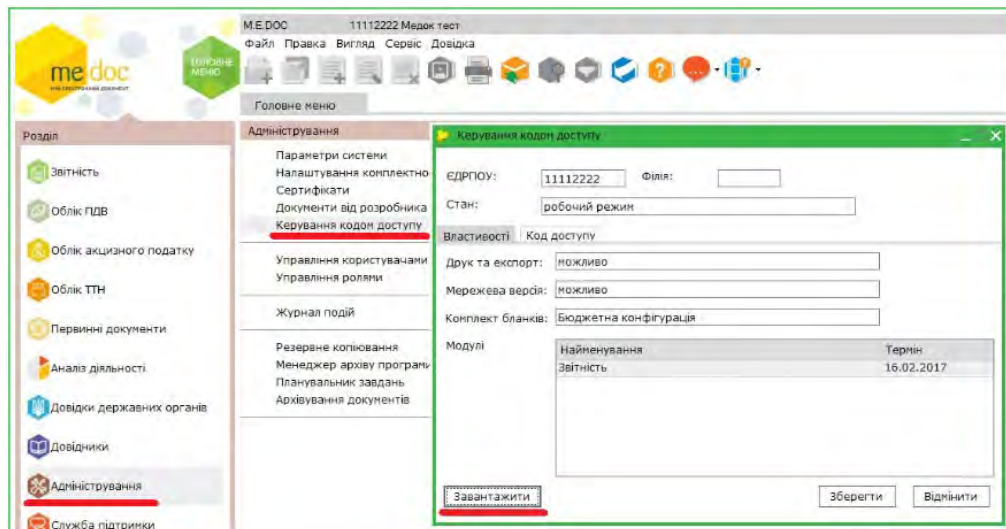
M.E.DOC 11112222 Медок тест
Файл Правка Вигляд Сервіс Довідка
me doc
ГОЛОВНЕ МЕНЮ
Головне меню

Розділ
Звітність
Облік ПДВ
Облік акцизного податку
Облік ТТН
Первинні документи
Аналіз діяльності
Довідки державних органів
Довідники
Адміністрування
Служба підтримки

Адміністрування
Параметри системи
Налаштування комплектно
Сертифікати
Документи від розробника
Керування кодом доступу
Управління користувачами
Управління ролями
Журнал подій
Резервне копіювання
Менеджер архіву програми
Планувальник завдань
Архівування документів

Керування кодом доступу
ЄДРПОУ: 11112222 Філія:
Стан: робочий режим
Властивості Код доступу
Друк та експорт: можливо
Мережева версія: можливо
Комплект бланків: Бюджетна конфігурація
Модулі

| Найменування | Термін |
|---|---|
| Звітність | 16.02.2017 |

Завантажити
Зберегти
Відмінити